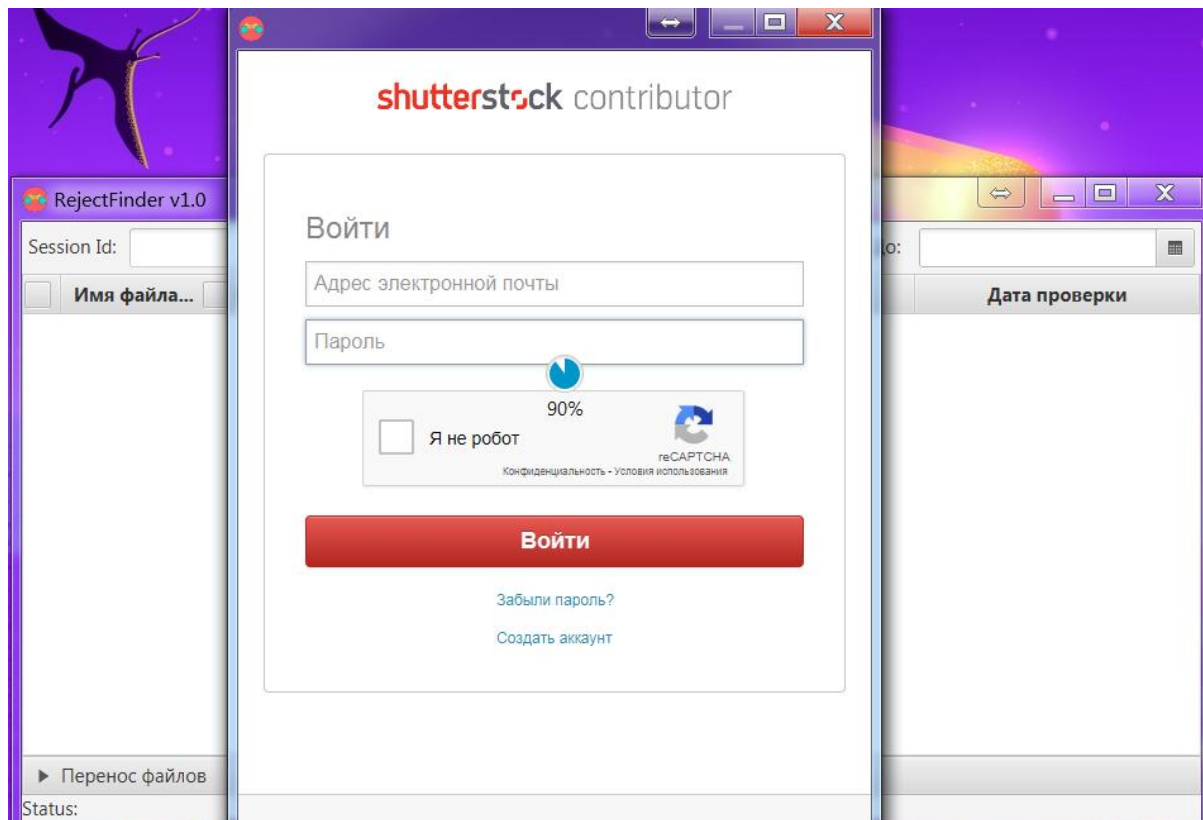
shutterstock contributor

Войти

Адрес электронной почты

Пароль

90%

Я не робот

reCAPTCHA
Конфиденциальность - Условия использования

Войти

Забыли пароль?

Создать аккаунт

RejectFinder v1.0

Session Id:

Имя файла...

o:

Дата проверки

▸ Перенос файлов

Status: